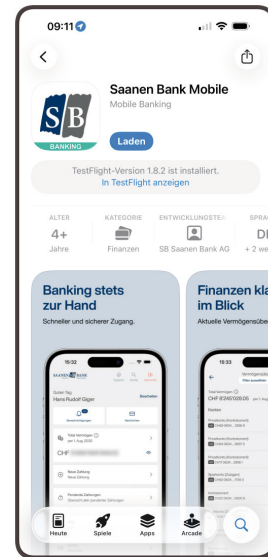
09:11

Saanen Bank Mobile
Mobile Banking

SB
BANKING

Laden

TestFlight-Version 1.8.2 ist installiert.
In TestFlight anzeigen

ALTER
4+
Jahre

KATEGORIE
Finanzen

ENTWICKLUNGSTEA
SB Saanen Bank AG

SPRA
DI
+ 2 we

Banking stets zur Hand
Schneller und sicherer Zugang.

Finanzen kla im Blick
Aktuelle Vermögensübe

15:32
SAANEN BANK
Guten Tag
Hans Rudolf Gäger
Bearbeiten
Total Vermögen
CHF
Neue Zahlung
Pendente Zahlungen

15:33
CHF 8'240'028.05

Heute
Spiele
Apps
Arcade